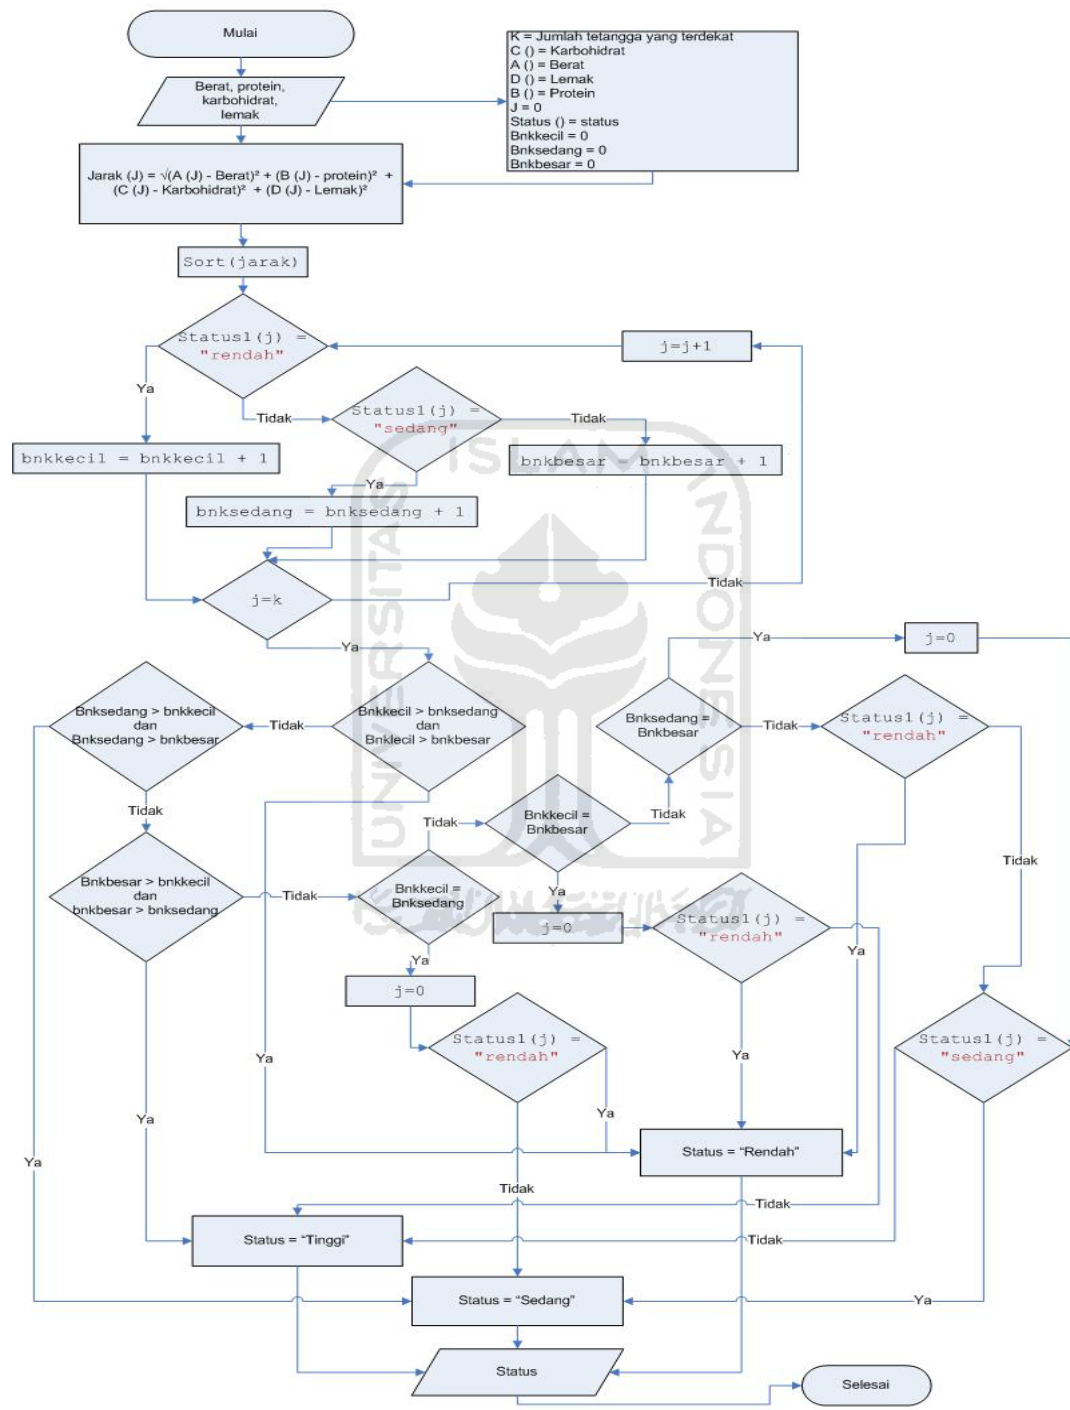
Mulai

Berat, protein, karbohidrat, lemak

K = Jumlah tetangga yang terdekat
C () = Karbohidrat
A () = Berat
D () = Lemak
B () = Protein
J = 0
Status () = status
Bnkkecil = 0
Bnksedang = 0
Bnkbesar = 0

Jarak (J) = √(A (J) - Berat)² + (B (J) - protein)² + (C (J) - Karbohidrat)² + (D (J) - Lemak)²

Sort(jarak)

Status1(j) = "rendah"

j=j+1

Ya

Tidak

Status1(j) = "sedang"

Tidak

bnkkecil = bnkkecil + 1

bnkbesar = bnkbesar + 1

Ya

bnksedang = bnksedang + 1

Tidak

j=k

Ya

Ya

j=0

Bnksedang > bnkkecil dan Bnksedang > bnkbesar

Tidak

Bnkkecil > bnksedang dan Bnklecil > bnkbesar

Bnksedang = Bnkbesar

Tidak

Status1(j) = "rendah"

Tidak

Tidak

Bnkkecil = Bnkbesar

Tidak

Tidak

Bnkbesar > bnkkecil dan bnkbesar > bnksedang

Tidak

Bnkkecil = Bnksedang

Ya

j=0

Status1(j) = "rendah"

Ya

Ya

j=0

Ya

Status1(j) = "rendah"

Status1(j) = "sedang"

Ya

Ya

Ya

Ya

Status = "Rendah"

Ya

Tidak

Tidak

Status = "Tinggi"

Tidak

Status = "Sedang"

Ya

Status

Selesai